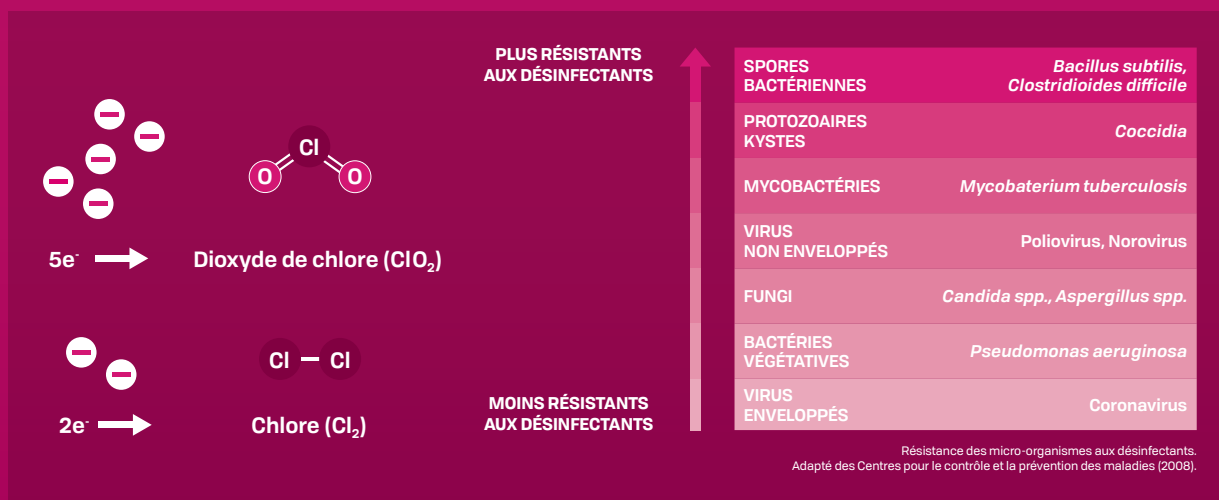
Cl

O O

$5e^-$

Dioxyde de chlore ($ClO_2$)

Cl Cl

$2e^-$

Chlore ($Cl_2$)

PLUS RÉSISTANTS AUX DÉSINFECTANTS

MOINS RÉSISTANTS AUX DÉSINFECTANTS

| | |
|---|---|
| SPORES BACTÉRIENNES | Bacillus subtilis, Clostridioides difficile |
| PROTOZOAIRES KYSTES | Coccidia |
| MYCOBACTÉRIES | Mycobaterium tuberculosis |
| VIRUS NON ENVELOPPÉS | Poliovirus, Norovirus |
| FUNGI | Candida spp., Aspergillus spp. |
| BACTÉRIES VÉGÉTATIVES | Pseudomonas aeruginosa |
| VIRUS ENVELOPPÉS | Coronavirus |

Résistance des micro-organismes aux désinfectants.
Adapté des Centres pour le contrôle et la prévention des maladies (2008).